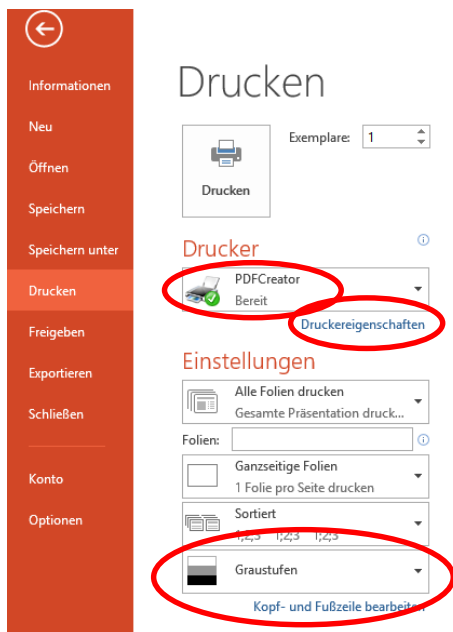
Informationen
Neu
Öffnen
Speichern
Speichern unter
Drucken
Freigeben
Exportieren
Schließen
Konto
Optionen

Drucken

Drucken

Exemplare: 1

Drucker

PDFCreator
Bereit

Druckereigenschaften

Einstellungen

Alle Folien drucken
Gesamte Präsentation druck...

Folien:

Ganzseitige Folien
1 Folie pro Seite drucken

Sortiert
1,2,3 1,2,3 1,2,3

Graustufen

Kopf- und Fußzeile bearbeiten